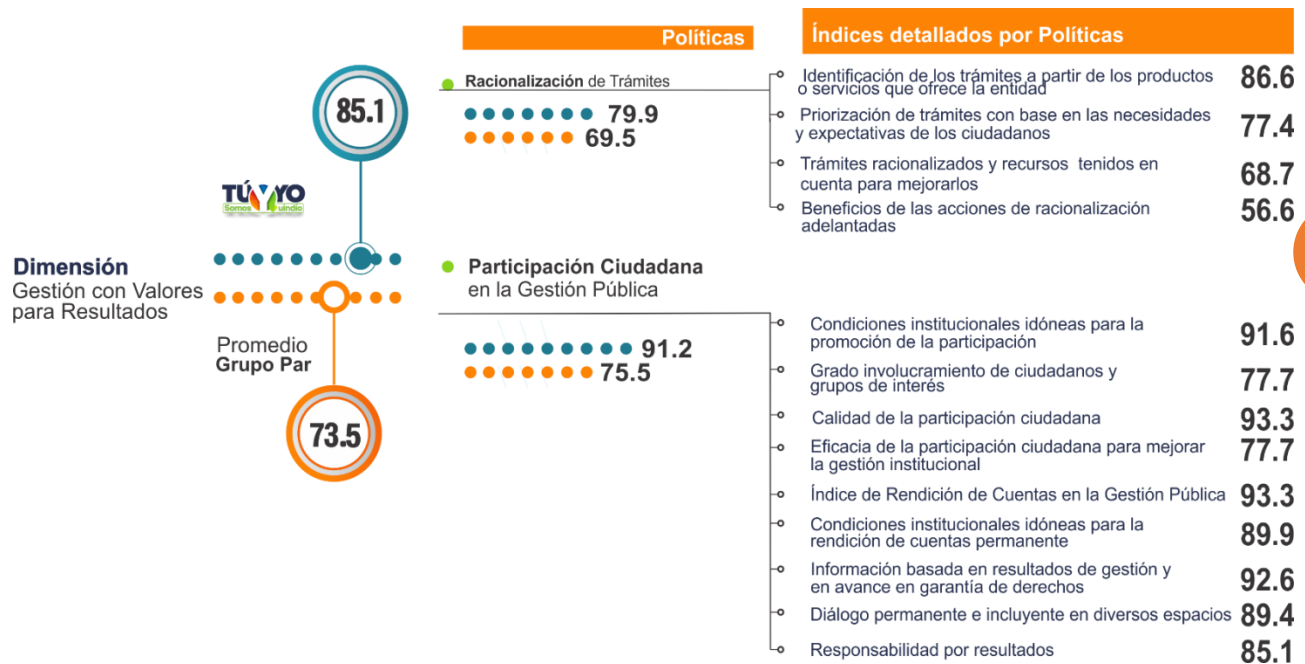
Políticas

Índices detallados por Políticas

85.1

TÚYYO
Somos Quindío

Dimensión
Gestión con Valores para Resultados

Promedio
Grupo Par

73.5

Racionalización de Trámites
79.9
69.5

Identificación de los trámites a partir de los productos o servicios que ofrece la entidad 86.6
Priorización de trámites con base en las necesidades y expectativas de los ciudadanos 77.4
Trámites racionalizados y recursos tenidos en cuenta para mejorarlos 68.7
Beneficios de las acciones de racionalización adelantadas 56.6

Participación Ciudadana en la Gestión Pública
91.2
75.5

Condiciones institucionales idóneas para la promoción de la participación 91.6
Grado involucramiento de ciudadanos y grupos de interés 77.7
Calidad de la participación ciudadana 93.3
Eficacia de la participación ciudadana para mejorar la gestión institucional 77.7
Índice de Rendición de Cuentas en la Gestión Pública 93.3
Condiciones institucionales idóneas para la rendición de cuentas permanente 89.9
Información basada en resultados de gestión y en avance en garantía de derechos 92.6
Diálogo permanente e incluyente en diversos espacios 89.4
Responsabilidad por resultados 85.1